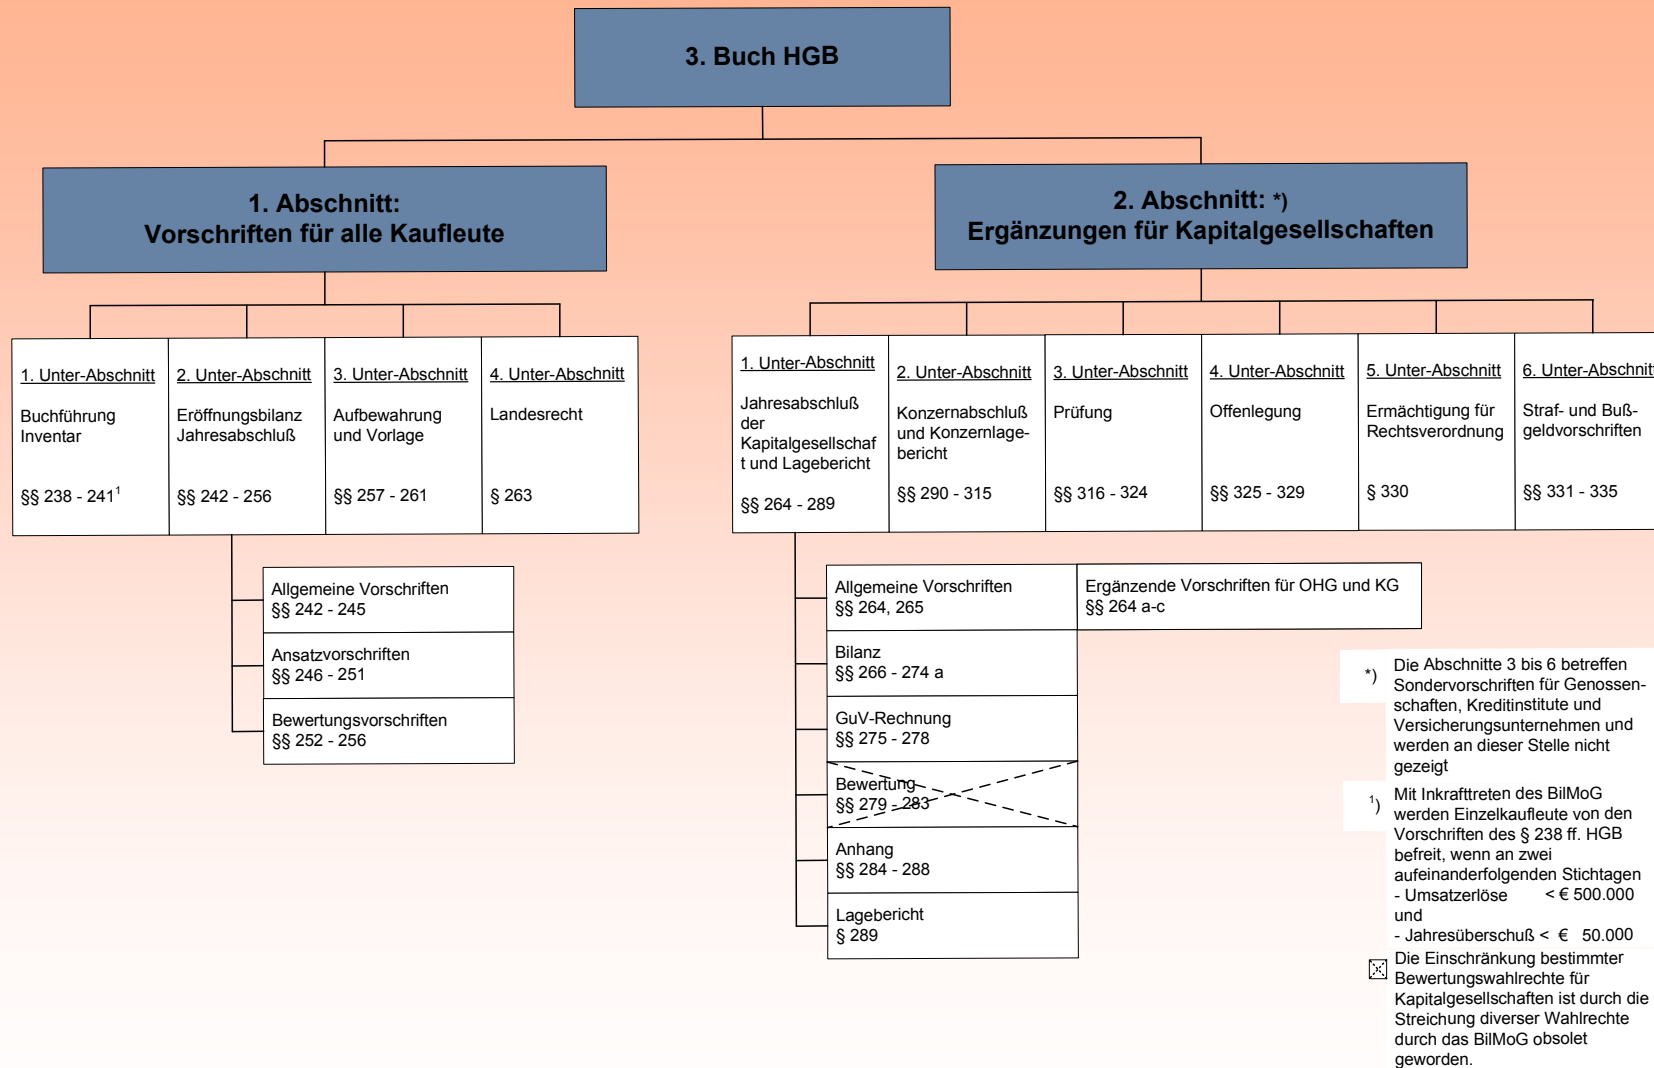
3. Buch HGB

1. Abschnitt:
Vorschriften für alle Kaufleute

2. Abschnitt: *)
Ergänzungen für Kapitalgesellschaften

1. Unter-Abschnitt
Buchführung
Inventar
§§ 238 - 241$^1$

2. Unter-Abschnitt
Eröffnungsbilanz
Jahresabschluß
§§ 242 - 256

3. Unter-Abschnitt
Aufbewahrung und Vorlage
§§ 257 - 261

4. Unter-Abschnitt
Landesrecht
§ 263

Allgemeine Vorschriften
§§ 242 - 245

Ansatzvorschriften
§§ 246 - 251

Bewertungsvorschriften
§§ 252 - 256

1. Unter-Abschnitt
Jahresabschluß der Kapitalgesellschaft und Lagebericht
§§ 264 - 289

2. Unter-Abschnitt
Konzernabschluß und Konzernlagebericht
§§ 290 - 315

3. Unter-Abschnitt
Prüfung
§§ 316 - 324

4. Unter-Abschnitt
Offenlegung
§§ 325 - 329

5. Unter-Abschnitt
Ermächtigung für Rechtsverordnung
§ 330

6. Unter-Abschnitt
Straf- und Bußgeldvorschriften
§§ 331 - 335

Allgemeine Vorschriften
§§ 264, 265

Ergänzende Vorschriften für OHG und KG
§§ 264 a-c

Bilanz
§§ 266 - 274 a

GuV-Rechnung
§§ 275 - 278

Bewertung
§§ 279 - 283

Anhang
§§ 284 - 288

Lagebericht
§ 289

*) Die Abschnitte 3 bis 6 betreffen Sondervorschriften für Genossenschaften, Kreditinstitute und Versicherungsunternehmen und werden an dieser Stelle nicht gezeigt

$^1$) Mit Inkrafttreten des BilMoG werden Einzelkaufleute von den Vorschriften des § 238 ff. HGB befreit, wenn an zwei aufeinanderfolgenden Stichtagen
- Umsatzerlöse < € 500.000
und
- Jahresüberschuß < € 50.000

Die Einschränkung bestimmter Bewertungswahlrechte für Kapitalgesellschaften ist durch die Streichung diverser Wahlrechte durch das BilMoG obsolet geworden.